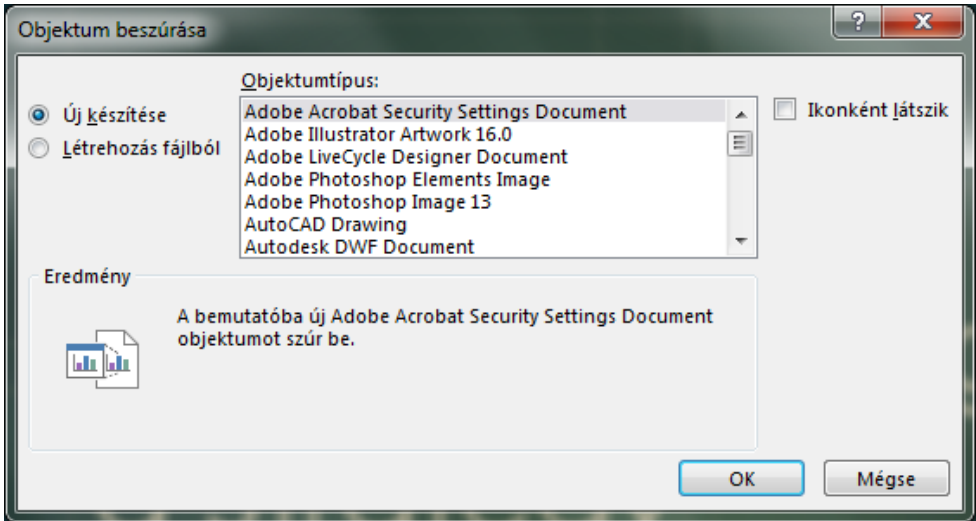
Objektum beszúrása

?

X

Objektumtípus:

Új készítése

Létrehozás fájlból

Adobe Acrobat Security Settings Document
Adobe Illustrator Artwork 16.0
Adobe LiveCycle Designer Document
Adobe Photoshop Elements Image
Adobe Photoshop Image 13
AutoCAD Drawing
Autodesk DWF Document

Ikonként látszik

Eredmény

A bemutatóba új Adobe Acrobat Security Settings Document objektumot szúr be.

OK

Mégse